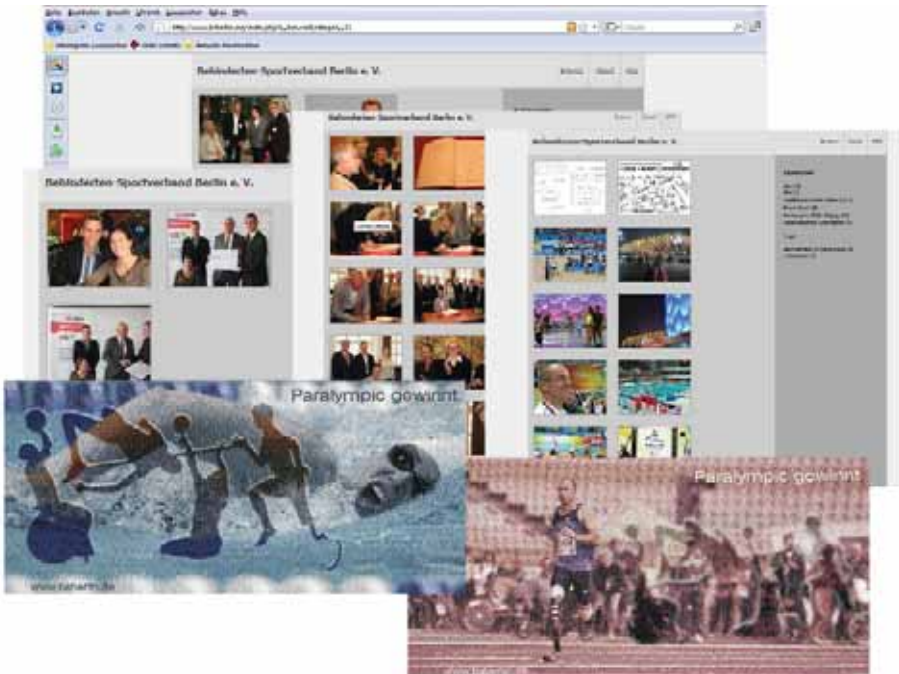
Behinderten-Sportverband Berlin e. V.

Behinderten-Sportverband Berlin e. V.

Behinderten-Sportverband Berlin e. V.

Behinderten-Sportverband Berlin e. V.

Paralympic gewinnt

www.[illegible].de

Paralympic gewinnt

www.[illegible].de